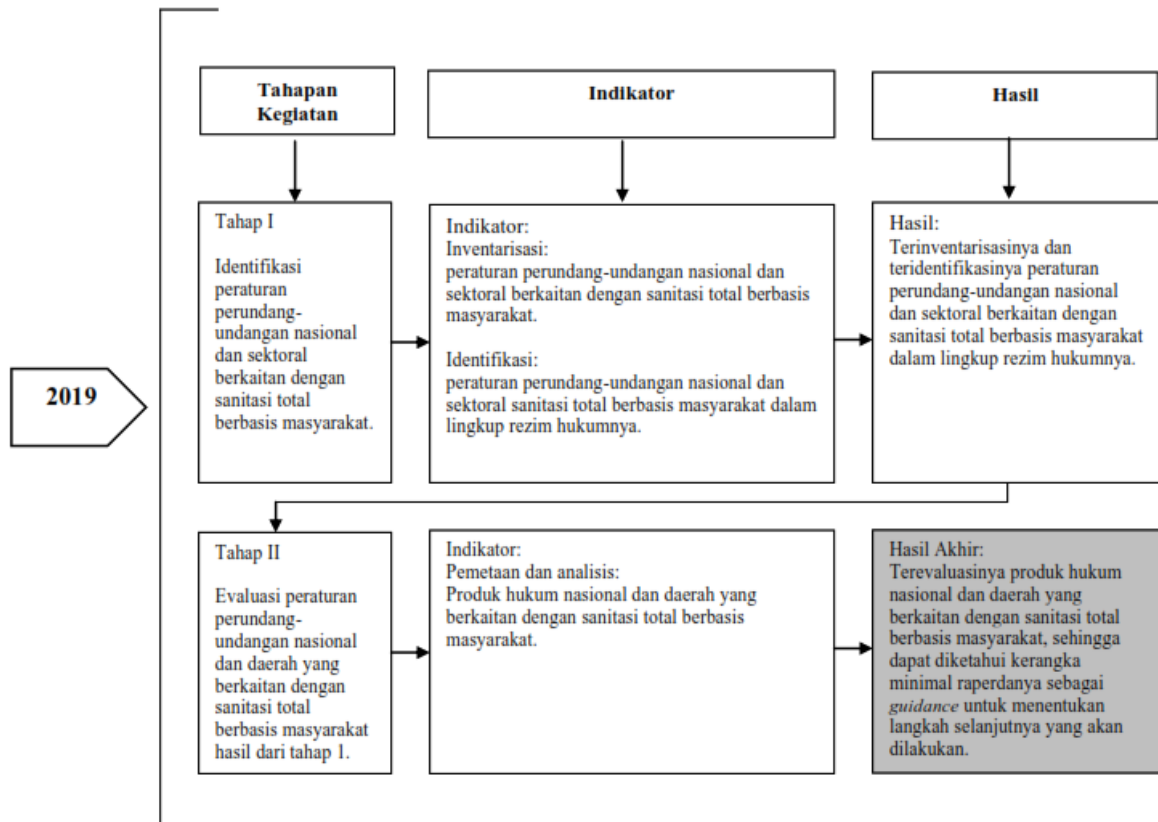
Tahapan Kegiatan

Indikator

Hasil

2019

Tahap I

Identifikasi peraturan perundang-undangan nasional dan sektoral berkaitan dengan sanitasi total berbasis masyarakat.

Indikator:
Inventarisasi:
peraturan perundang-undangan nasional dan sektoral berkaitan dengan sanitasi total berbasis masyarakat.

Identifikasi:
peraturan perundang-undangan nasional dan sektoral sanitasi total berbasis masyarakat dalam lingkup rezim hukumnya.

Hasil:
Terinventarisasinya dan teridentifikasinya peraturan perundang-undangan nasional dan sektoral berkaitan dengan sanitasi total berbasis masyarakat dalam lingkup rezim hukumnya.

Tahap II

Evaluasi peraturan perundang-undangan nasional dan daerah yang berkaitan dengan sanitasi total berbasis masyarakat hasil dari tahap 1.

Indikator:
Pemetaan dan analisis:
Produk hukum nasional dan daerah yang berkaitan dengan sanitasi total berbasis masyarakat.

Hasil Akhir:
Terevaluasinya produk hukum nasional dan daerah yang berkaitan dengan sanitasi total berbasis masyarakat, sehingga dapat diketahui kerangka minimal raperdanya sebagai *guidance* untuk menentukan langkah selanjutnya yang akan dilakukan.